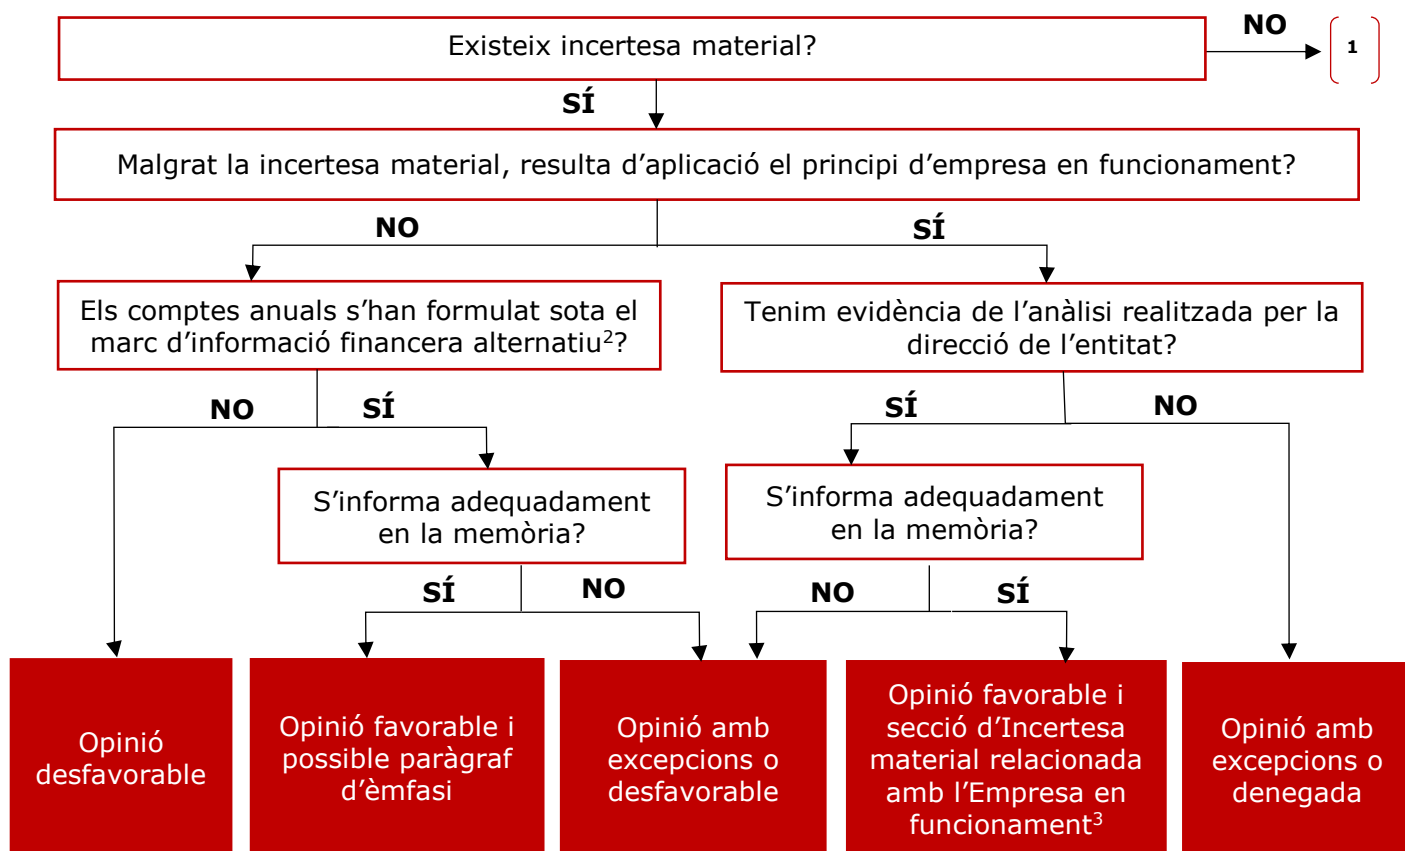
Existeix incertesa material?

NO

1

SÍ

Malgrat la incertesa material, resulta d'aplicació el principi d'empresa en funcionament?

NO

SÍ

Els comptes anuals s'han formulat sota el marc d'informació financera alternatiu$^2$?

Tenim evidència de l'anàlisi realitzada per la direcció de l'entitat?

NO

SÍ

SÍ

NO

S'informa adequadament en la memòria?

S'informa adequadament en la memòria?

SÍ

NO

NO

SÍ

Opinió desfavorable

Opinió favorable i possible paràgraf d'èmfasi

Opinió amb excepcions o desfavorable

Opinió favorable i secció d'Incertesa material relacionada amb l'Empresa en funcionament$^3$

Opinió amb excepcions o denegada